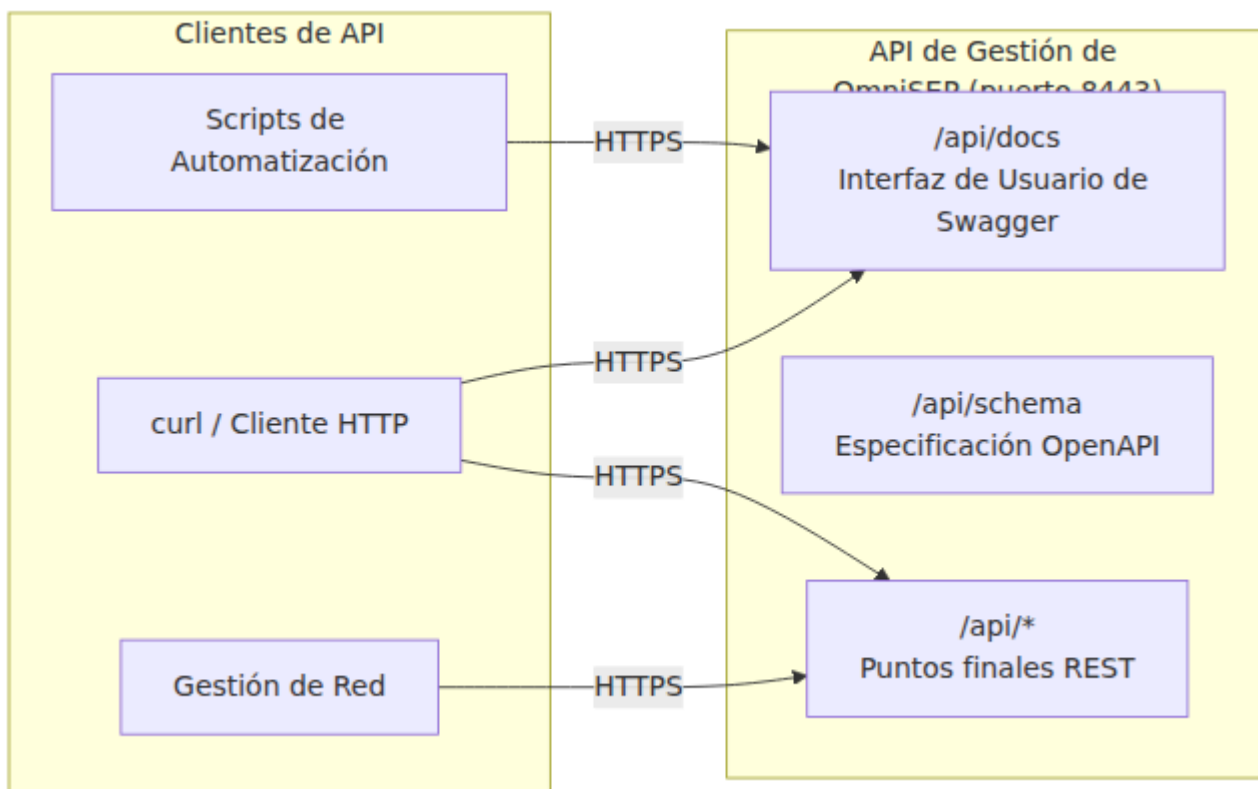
Clientes de API

Scripts de Automatización

curl / Cliente HTTP

Gestión de Red

HTTPS

HTTPS

HTTPS

HTTPS

API de Gestión de OmniSEP (puerto 8443)

/api/docs
Interfaz de Usuario de Swagger

/api/schema
Especificación OpenAPI

/api/*
Puntos finales REST